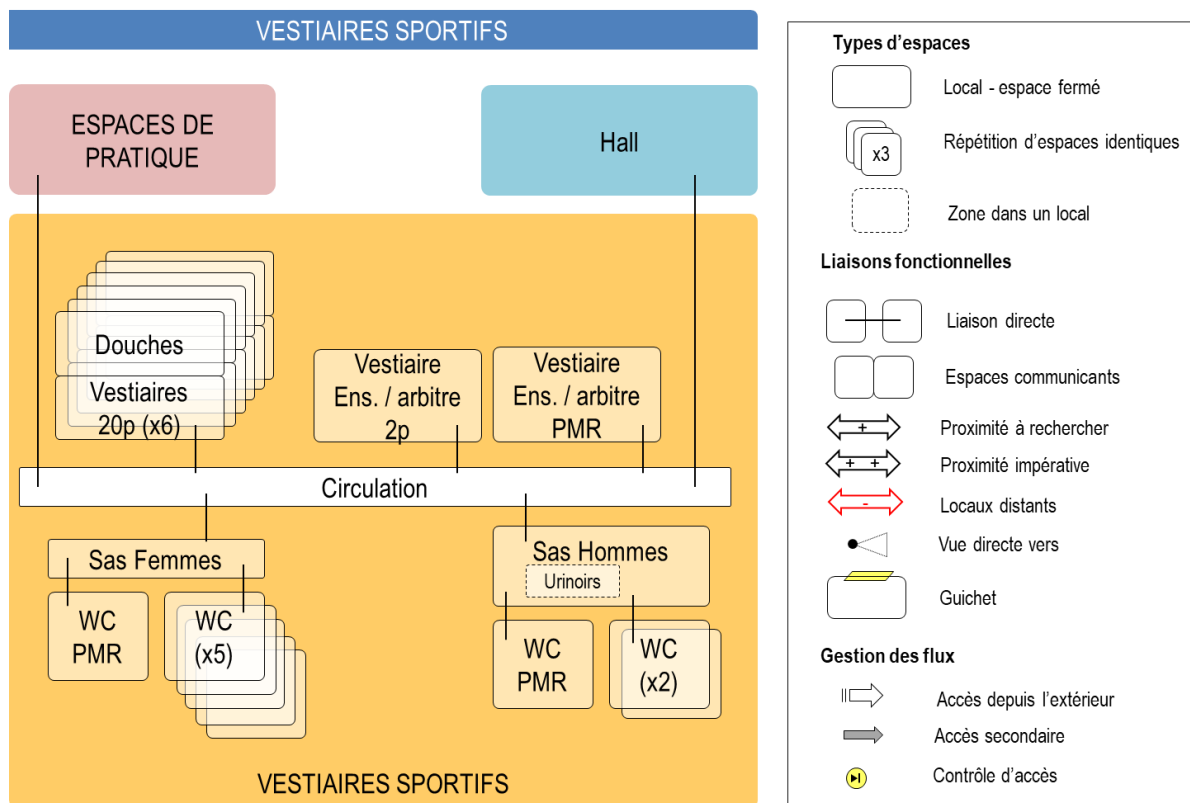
VESTIAIRES SPORTIFS

ESPACES DE PRATIQUE

Hall

Douches

Vestiaires 20p (x6)

Vestiaire Ens. / arbitre 2p

Vestiaire Ens. / arbitre PMR

Circulation

Sas Femmes

WC PMR

WC (x5)

Sas Hommes

Urinoirs

WC PMR

WC (x2)

VESTIAIRES SPORTIFS

Types d'espaces

Local - espace fermé

x3

Répétition d'espaces identiques

Zone dans un local

Liaisons fonctionnelles

Liaison directe

Espaces communicants

+

Proximité à rechercher

+ +

Proximité impérative

-

Locaux distants

Vue directe vers

Guichet

Gestion des flux

Accès depuis l'extérieur

Accès secondaire

Contrôle d'accès